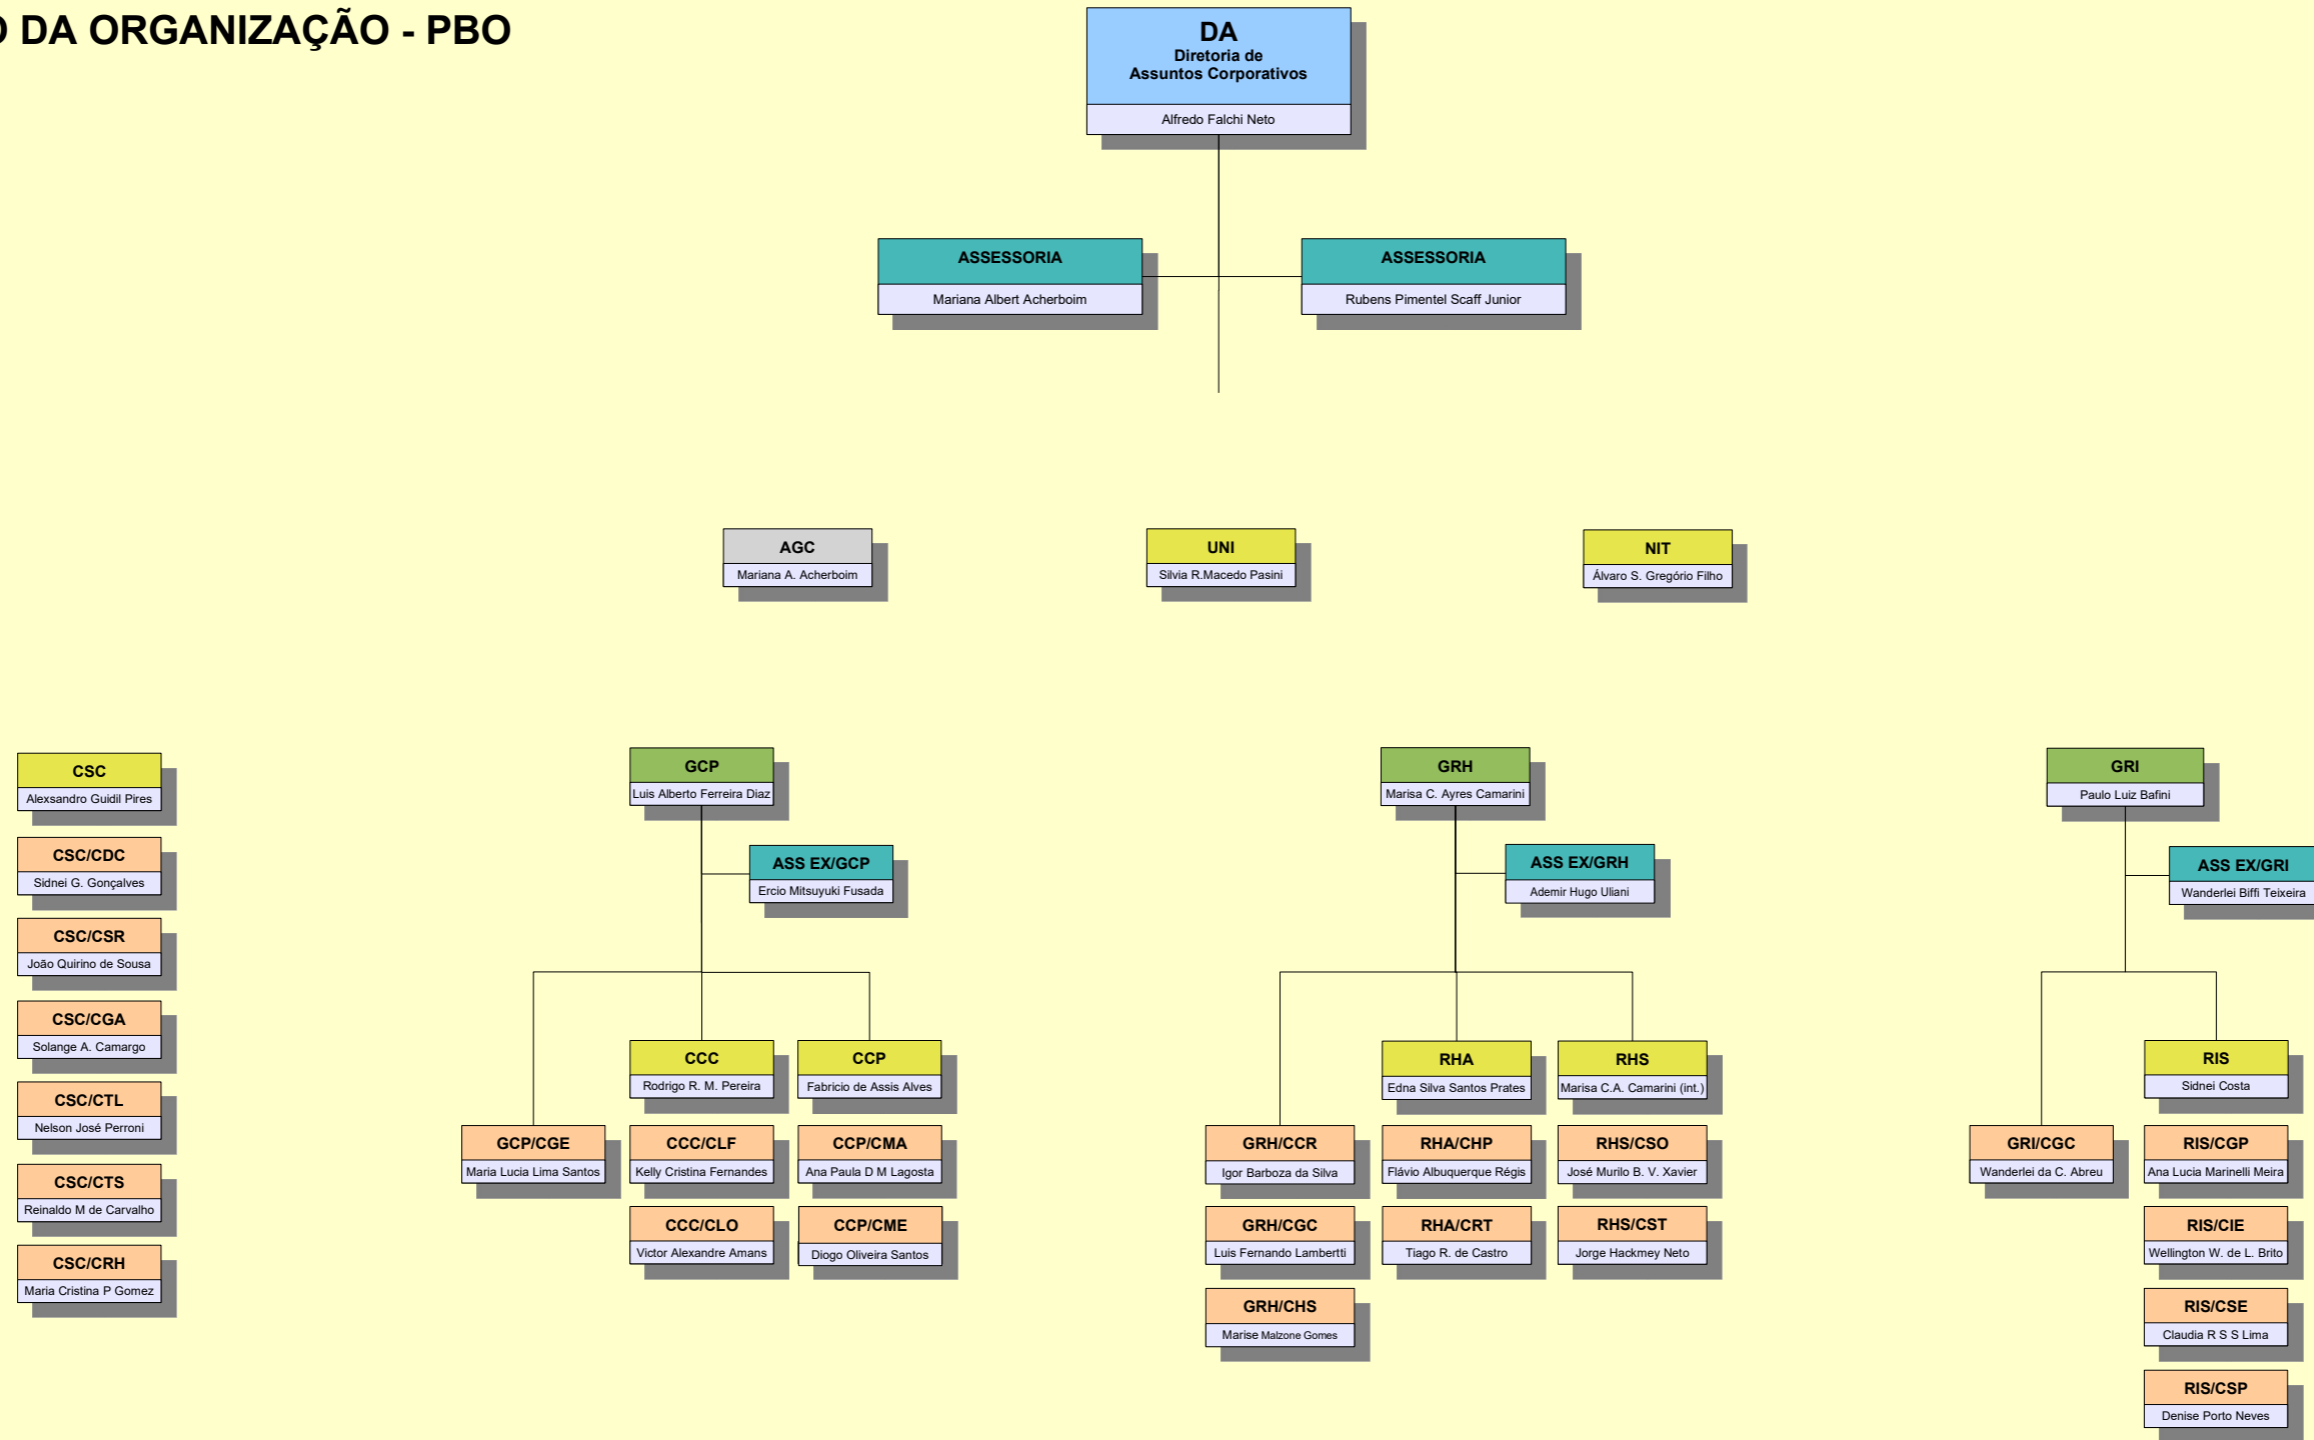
) DA ORGANIZAÇÃO - PBO

DA
Diretoria de
Assuntos Corporativos
Alfredo Falchi Neto

ASSESSORIA
Mariana Albert Acherboim

ASSESSORIA
Rubens Pimentel Scaff Junior

AGC
Mariana A. Acherboim

UNI
Silvia R.Macedo Pasini

NIT
Álvaro S. Gregório Filho

CSC
Alexsandro Guidil Pires

CSC/CDC
Sidnei G. Gonçalves

CSC/CSR
João Quirino de Sousa

CSC/CGA
Solange A. Camargo

CSC/CTL
Nelson José Perroni

CSC/CTS
Reinaldo M de Carvalho

CSC/CRH
Maria Cristina P Gomez

GCP
Luis Alberto Ferreira Diaz

ASS EX/GCP
Ercio Mitsuyuki Fusada

CCC
Rodrigo R. M. Pereira

CCP
Fabricio de Assis Alves

GCP/CGE
Maria Lucia Lima Santos

CCC/CLF
Kelly Cristina Fernandes

CCP/CMA
Ana Paula D M Lagosta

CCC/CLO
Victor Alexandre Amans

CCP/CME
Diogo Oliveira Santos

GRH
Marisa C. Ayres Camarini

ASS EX/GRH
Ademir Hugo Uliani

RHA
Edna Silva Santos Prates

RHS
Marisa C.A. Camarini (int.)

GRH/CCR
Igor Barboza da Silva

RHA/CHP
Flávio Albuquerque Régis

RHS/CSO
José Murilo B. V. Xavier

GRH/CGC
Luis Fernando Lambertti

RHA/CRT
Tiago R. de Castro

RHS/CST
Jorge Hackmey Neto

GRH/CHS
Marise Malzone Gomes

GRI
Paulo Luiz Bafini

ASS EX/GRI
Wanderlei Biffi Teixeira

RIS
Sidnei Costa

GRI/CGC
Wanderlei da C. Abreu

RIS/CGP
Ana Lucia Marinelli Meira

RIS/CIE
Wellington W. de L. Brito

RIS/CSE
Claudia R S S Lima

RIS/CSP
Denise Porto Neves